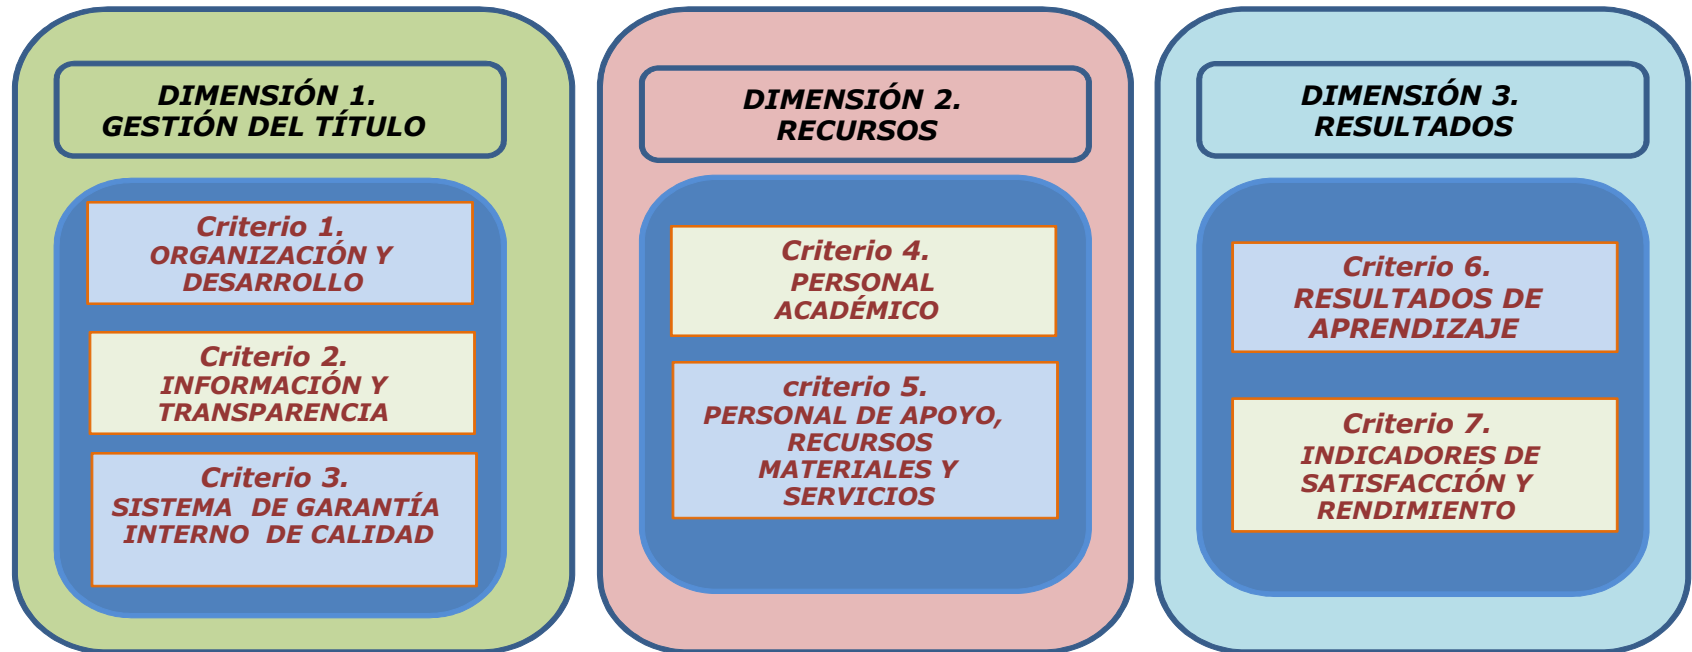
DIMENSIÓN 1.
GESTIÓN DEL TÍTULO

Criterio 1.
ORGANIZACIÓN Y DESARROLLO

Criterio 2.
INFORMACIÓN Y TRANSPARENCIA

Criterio 3.
SISTEMA DE GARANTÍA INTERNO DE CALIDAD

DIMENSIÓN 2.
RECURSOS

Criterio 4.
PERSONAL ACADÉMICO

criterio 5.
PERSONAL DE APOYO, RECURSOS MATERIALES Y SERVICIOS

DIMENSIÓN 3.
RESULTADOS

Criterio 6.
RESULTADOS DE APRENDIZAJE

Criterio 7.
INDICADORES DE SATISFACCIÓN Y RENDIMIENTO